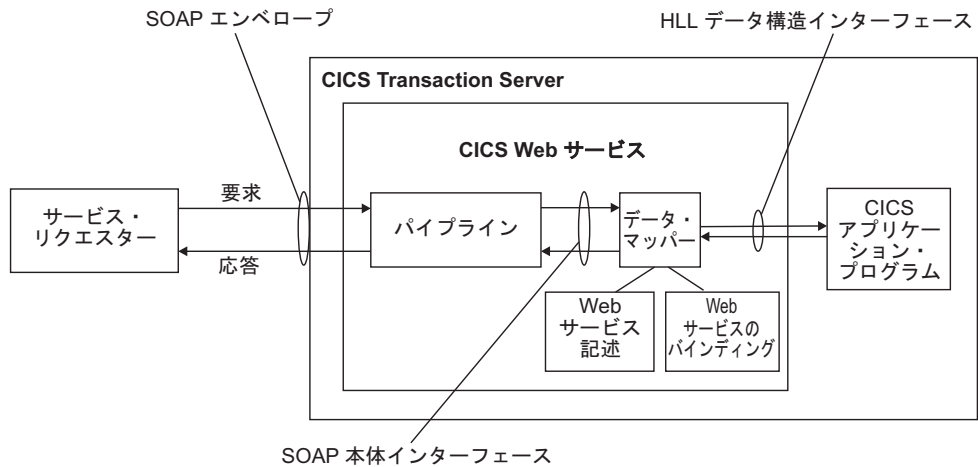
SOAP エンベロープ

HLL データ構造インターフェース

CICS Transaction Server

CICS Web サービス

要求

サービス・リクエスター

応答

パイプライン

データ・マッパー

CICS アプリケーション・プログラム

Web サービス記述

Web サービスのバインディング

SOAP 本体インターフェース